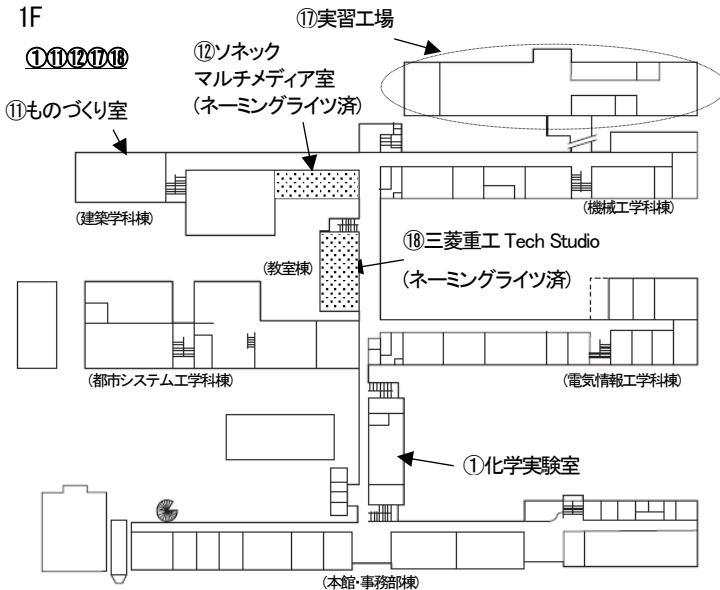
1F

①⑪⑫⑰⑱

⑰実習工場

⑫ソネック
マルチメディア室
(ネーミングライツ済)

⑪ものづくり室

(建築学科棟)

(機械工学科棟)

(教室棟)

⑱三菱重工 Tech Studio
(ネーミングライツ済)

(都市システム工学科棟)

(電気情報工学科棟)

①化学実験室

(本館・事務部棟)